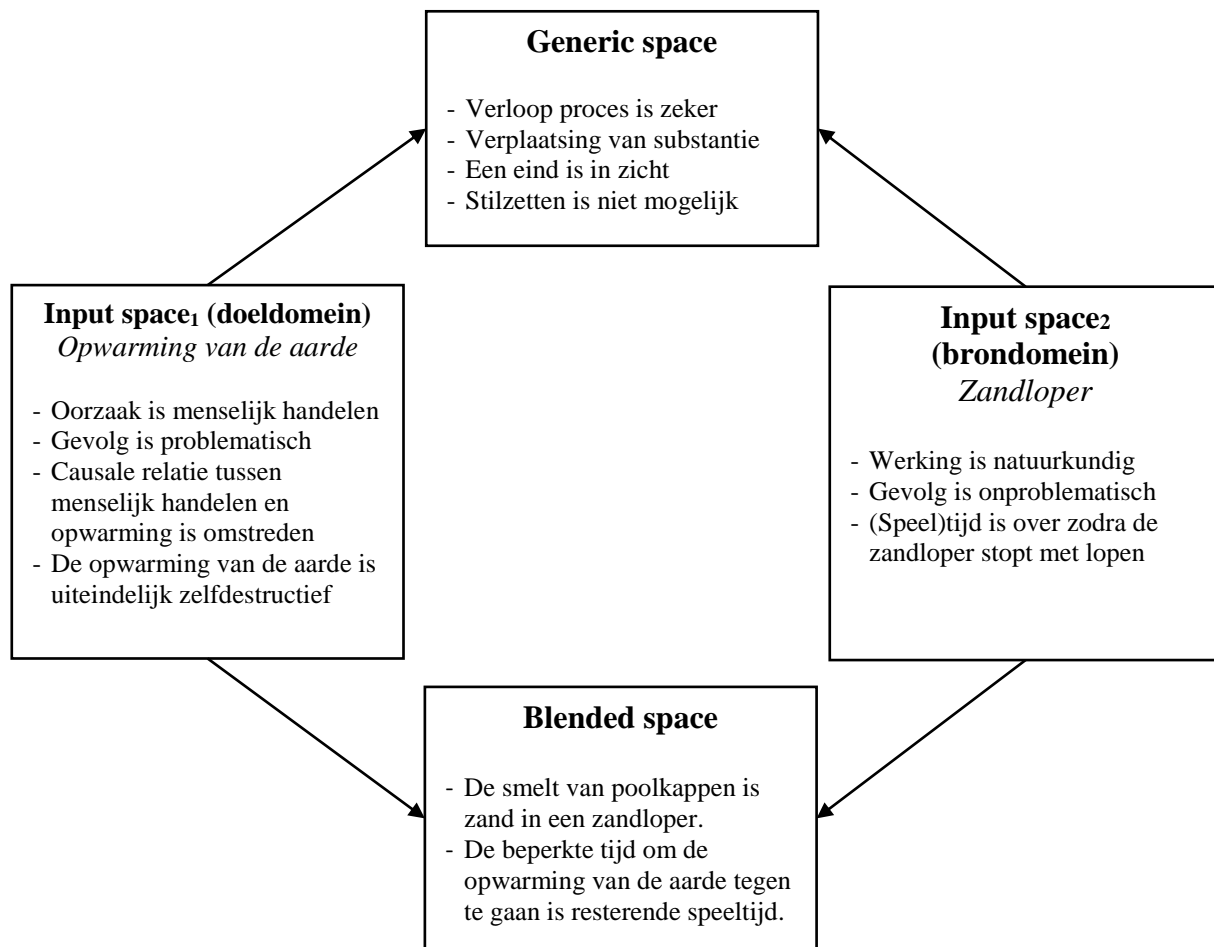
**Generic space**

- Verloop proces is zeker
- Verplaatsing van substantie
- Een eind is in zicht
- Stilzetten is niet mogelijk

**Input space$_1$ (doeldomein)**
*Opwarming van de aarde*

- Oorzaak is menselijk handelen
- Gevolg is problematisch
- Causale relatie tussen menselijk handelen en opwarming is omstreden
- De opwarming van de aarde is uiteindelijk zelfdestructief

**Input space$_2$ (brondomein)**
*Zandloper*

- Werking is natuurkundig
- Gevolg is onproblematisch
- (Speel)tijd is over zodra de zandloper stopt met lopen

**Blended space**

- De smelt van poolkappen is zand in een zandloper.
- De beperkte tijd om de opwarming van de aarde tegen te gaan is resterende speeltijd.